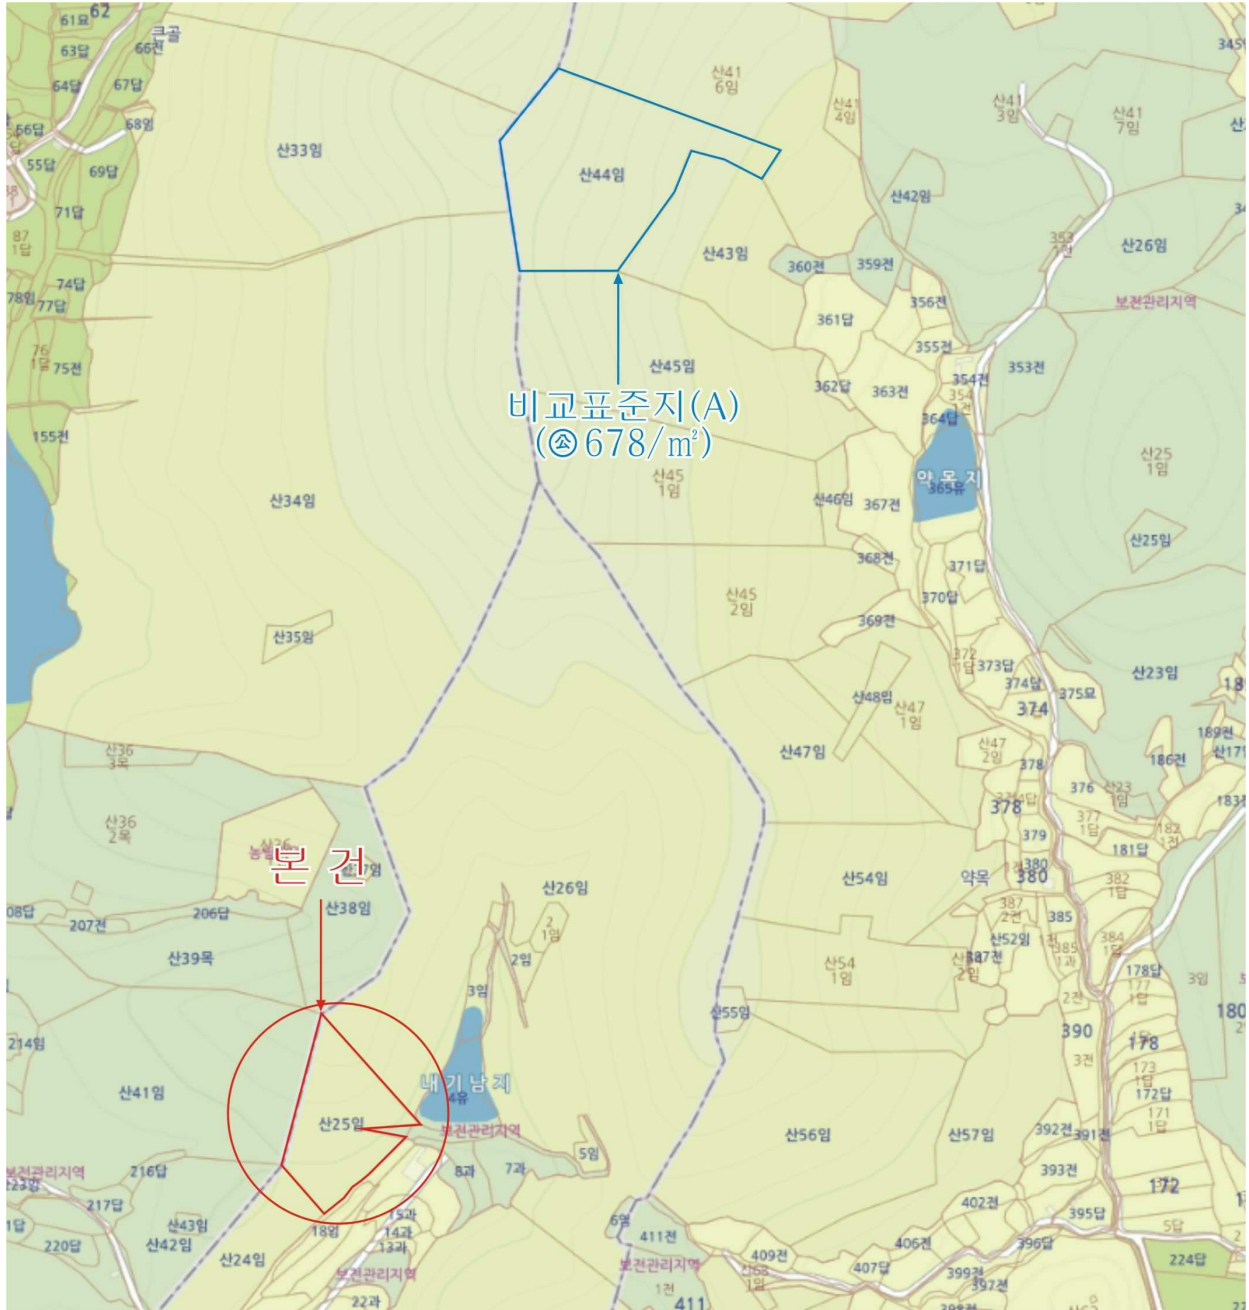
61답 62
63답 66전 큰골
64답 67답
56답 68임
55답 69답
71답
87 1답
74답
78임 77답
76 1답 75전
155전
산33임
산44임
산41 6임
산41 4임
산41 3임
산41 7임
산42임
산43임
360전 359전
353 1전
산26임
보전관리지역
361답
356전
355전
산45임
362답 363전
354전
353전
354
364답
비교표준지(A)
(㉾678/㎡)
산45 1임
산46임 367전
약목지
365유
산25 1임
산34임
368전
371답
산25임
370답
산45 2임
369전
산35임
372 1답 373답
374답 375묘
산23임
374
산48임
산47 1임
산47임
산47 2임
378
189전
산36 3묘
186전
376
산23 1임
378
377 1답
산36 2묘
본 건
산37임
379
181답
산26임
산54임
약목
380
382 1답
08답 207전 206답
산38임
387 2전 385
2 1임
산52임
384 1답
산39목
2임
산54 1임
산87전 2임
385 1과
178답
177 1답
3임
3임
2전
214임
산55임
390
178
3전
173 1답
172답
산41임
내기남지
4유
산25임
보전관리지역
171 1답
산56임
산57임
392전
391전
보전관리지역
216답
8과
7과
5임
393전
172
402전
217답
395답
산43임
18임
15과
14과
13과
6임
411전
406전
396답
220답
산42임
산24임
보전관리지역
보전관리지역
409전
산58 1임
407답
399전
397전
224답
5답
22과
1전
411